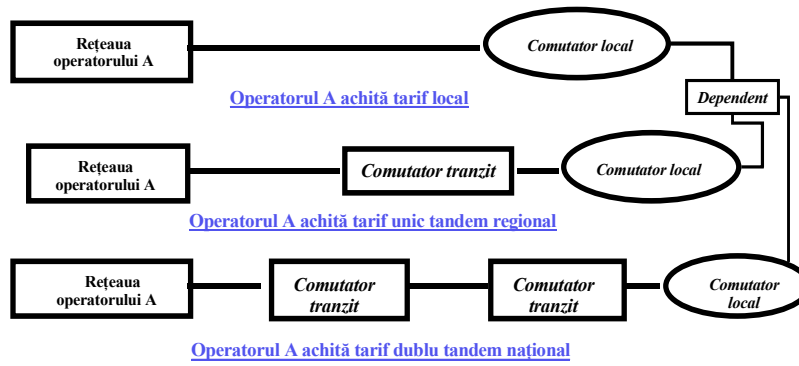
Rețeaua operatorului A

Comutator local

Operatorul A achită tarif local

Dependent

Rețeaua operatorului A

Comutator tranzit

Comutator local

Operatorul A achită tarif unic tandem regional

Rețeaua operatorului A

Comutator tranzit

Comutator tranzit

Comutator local

Operatorul A achită tarif dublu tandem național